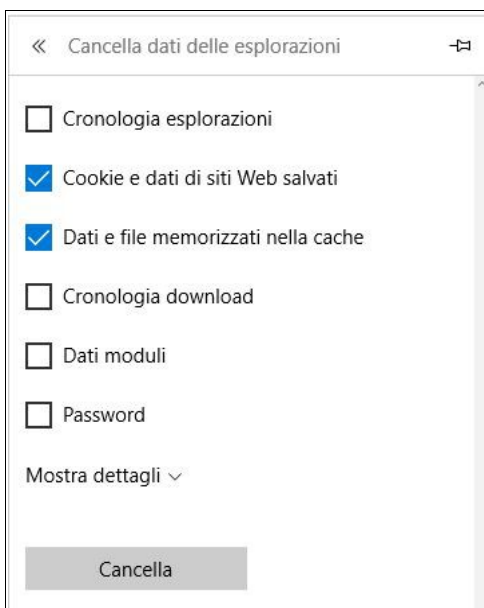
« Cancella dati delle esplorazioni

Cronologia esplorazioni

Cookie e dati di siti Web salvati

Dati e file memorizzati nella cache

Cronologia download

Dati moduli

Password

Mostra dettagli

Cancella